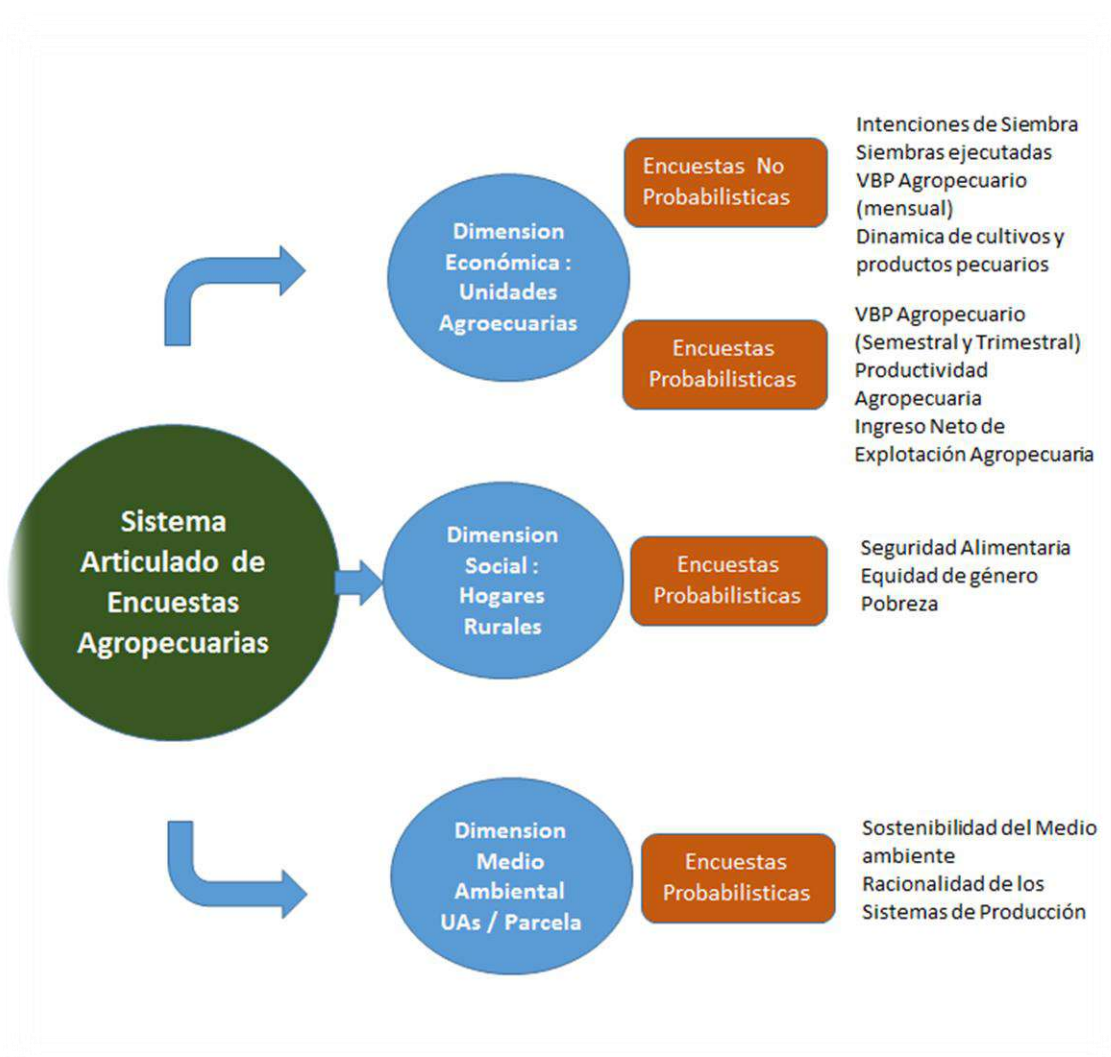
Sistema Articulado de Encuestas Agropecuarias

Dimension Económica : Unidades Agroecuarias

Encuestas No Probabilisticas

Intenciones de Siembra
Siembras ejecutadas
VBP Agropecuario (mensual)
Dinamica de cultivos y productos pecuarios

Encuestas Probabilisticas

VBP Agropecuario (Semestral y Trimestral)
Productividad Agropecuaria
Ingreso Neto de Explotación Agropecuaria

Dimension Social : Hogares Rurales

Encuestas Probabilisticas

Seguridad Alimentaria
Equidad de género
Pobreza

Dimension Medio Ambiental UAs / Parcela

Encuestas Probabilisticas

Sostenibilidad del Medio ambiente
Racionalidad de los Sistemas de Producción